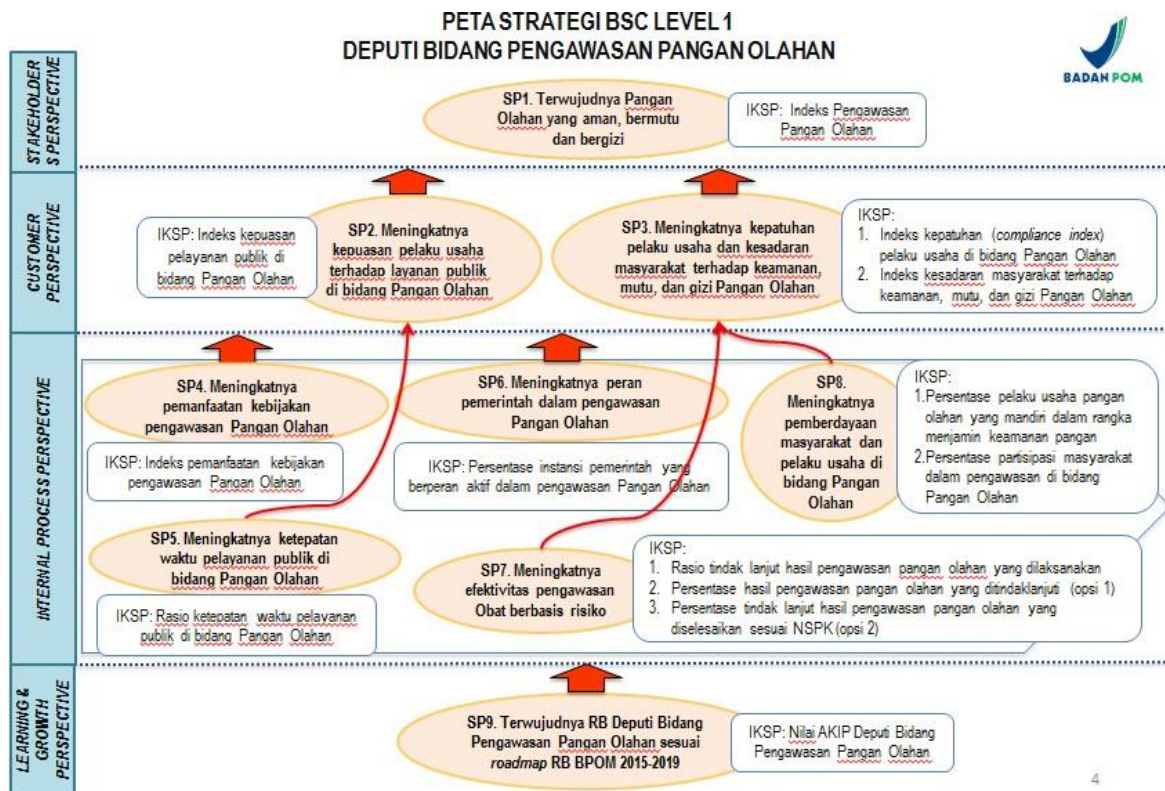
PETA STRATEGI BSC LEVEL 1
DEPUTI BIDANG PENGAWASAN PANGAN OLAHAN

BADAN POM

STAKEHOLDERS PERSPECTIVE

SP1. Terwujudnya Pangan Olahan yang aman, bermutu dan bergizi

IKSP: Indeks Pengawasan Pangan Olahan

CUSTOMER PERSPECTIVE

IKSP: Indeks kepuasan pelayanan publik di bidang Pangan Olahan

SP2. Meningkatnya kepuasan pelaku usaha terhadap layanan publik di bidang Pangan Olahan

SP3. Meningkatnya kepatuhan pelaku usaha dan kesadaran masyarakat terhadap keamanan, mutu, dan gizi Pangan Olahan

IKSP:
1. Indeks kepatuhan (*compliance index*) pelaku usaha di bidang Pangan Olahan
2. Indeks kesadaran masyarakat terhadap keamanan, mutu, dan gizi Pangan Olahan

INTERNAL PROCESS PERSPECTIVE

SP4. Meningkatnya pemanfaatan kebijakan pengawasan Pangan Olahan

IKSP: Indeks pemanfaatan kebijakan pengawasan Pangan Olahan

SP6. Meningkatnya peran pemerintah dalam pengawasan Pangan Olahan

IKSP: Persentase instansi pemerintah yang berperan aktif dalam pengawasan Pangan Olahan

SP8. Meningkatnya pemberdayaan masyarakat dan pelaku usaha di bidang Pangan Olahan

IKSP:
1.Persentase pelaku usaha pangan olahan yang mandiri dalam rangka menjamin keamanan pangan
2.Persentase partisipasi masyarakat dalam pengawasan di bidang Pangan Olahan

SP5. Meningkatnya ketepatan waktu pelayanan publik di bidang Pangan Olahan

IKSP: Rasio ketepatan waktu pelayanan publik di bidang Pangan Olahan

SP7. Meningkatnya efektivitas pengawasan Obat berbasis risiko

IKSP:
1. Rasio tindak lanjut hasil pengawasan pangan olahan yang dilaksanakan
2. Persentase hasil pengawasan pangan olahan yang ditindaklanjuti (opsi 1)
3. Persentase tindak lanjut hasil pengawasan pangan olahan yang diselesaikan sesuai NSPK (opsi 2)

LEARNING & GROWTH PERSPECTIVE

SP9. Terwujudnya RB Deputi Bidang Pengawasan Pangan Olahan sesuai *roadmap* RB BPOM 2015-2019

IKSP: Nilai AKIP Deputi Bidang Pengawasan Pangan Olahan

4